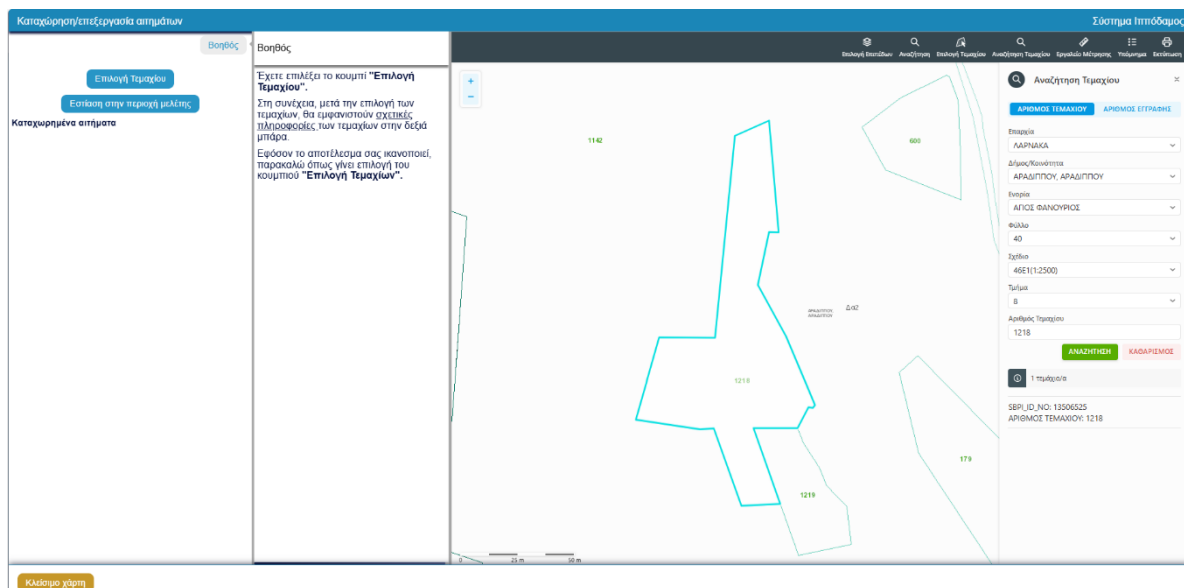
Καταχώρηση/επεξεργασία αιτημάτων

Σύστημα Ιπποδαμος

Βοηθός

Επιλογή Τεμαχίου

Εστίαση στην περιοχή μελέτης

Καταχωρημένα αιτήματα

Βοηθός

Έχετε επιλέξει το κουμπί "Επιλογή Τεμαχίου".

Στη συνέχεια, μετά την επιλογή των τεμαχίων, θα εμφανιστούν σχετικές πληροφορίες των τεμαχίων στην δεξιά μπάρα.

Εφόσον το αποτέλεσμα σας ικανοποιεί, παρακαλώ όπως γίνει επιλογή του κουμπιού "Επιλογή Τεμαχίων".

Επιλογή Επιπέδων Αναζήτηση Επιλογή Τεμαχίου Αναζήτηση Τεμαχίου Εργαλείο Μέτρησης Υπόμνημα Εκτύπωση

+
−

1142
600
ΑΡΑΔΙΠΠΟΥ ΑΡΑΔΙΠΠΟΥ
Δ.62
1218
1219
179

0 25 m 50 m

Αναζήτηση Τεμαχίου

ΑΡΙΘΜΟΣ ΤΕΜΑΧΙΟΥ
ΑΡΙΘΜΟΣ ΕΓΓΡΑΦΗΣ

Επαρχία
ΛΑΡΝΑΚΑ

Δήμος/Κοινότητα
ΑΡΑΔΙΠΠΟΥ, ΑΡΑΔΙΠΠΟΥ

Ενορία
ΑΓΙΟΣ ΦΑΝΟΥΡΙΟΣ

Φύλλο
40

Σχέδιο
46Ε1(1:2500)

Τμήμα
8

Αριθμός Τεμαχίου
1218

ΑΝΑΖΗΤΗΣΗ
ΚΑΘΑΡΙΣΜΟΣ

1 τεμάχιο/α

SBPI_ID_NO: 13506525
ΑΡΙΘΜΟΣ ΤΕΜΑΧΙΟΥ: 1218

Κλείσιμο χάρτη